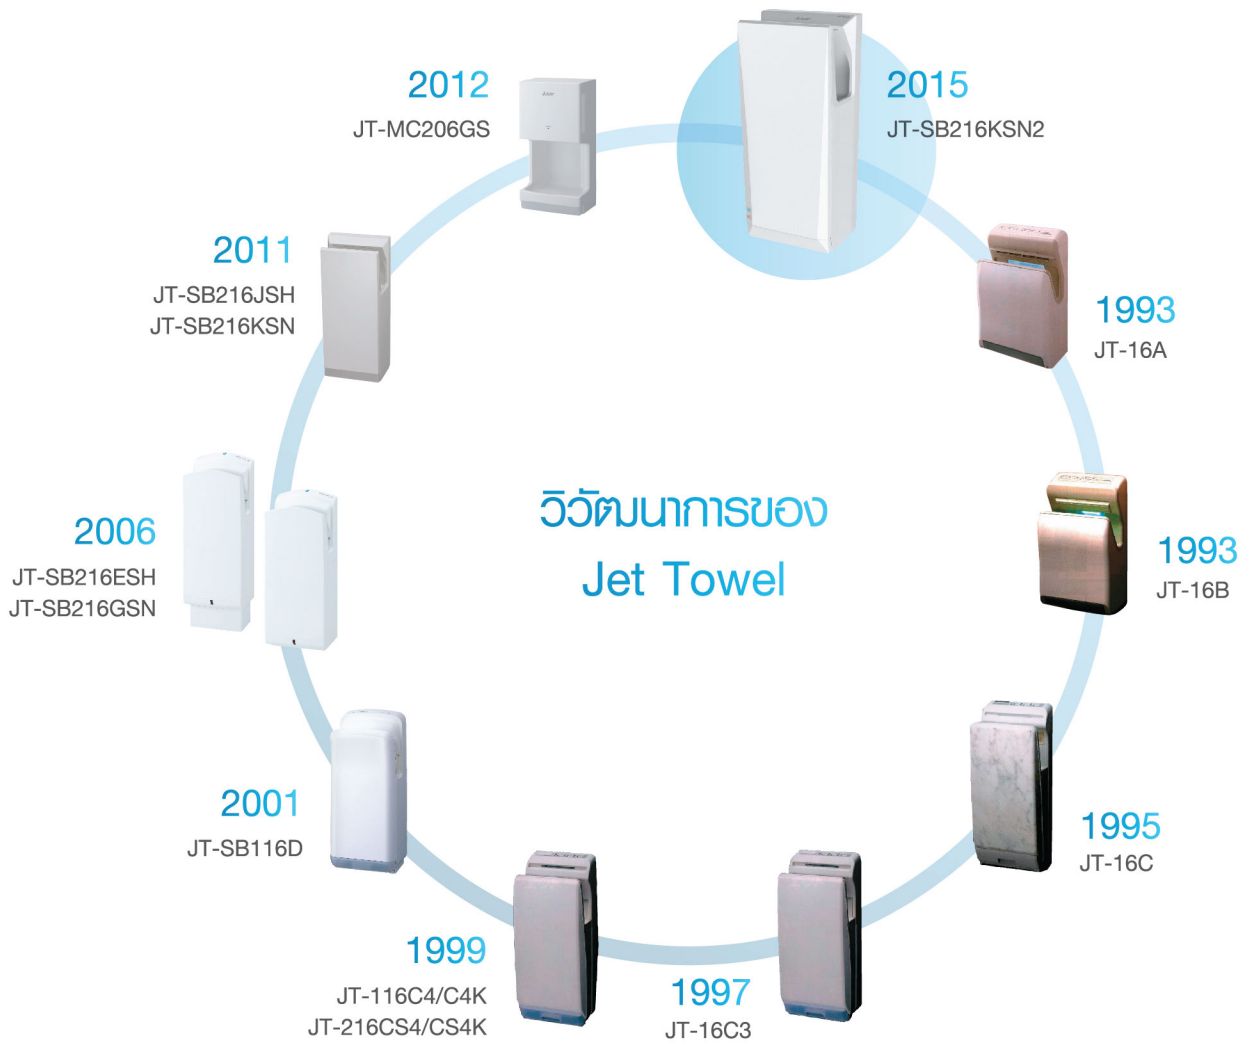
วิวัฒนาการของ
Jet Towel

2015
JT-SB216KSN2

1993
JT-16A

1993
JT-16B

1995
JT-16C

1997
JT-16C3

1999
JT-116C4/C4K
JT-216CS4/CS4K

2001
JT-SB116D

2006
JT-SB216ESH
JT-SB216GSN

2011
JT-SB216JSH
JT-SB216KSN

2012
JT-MC206GS